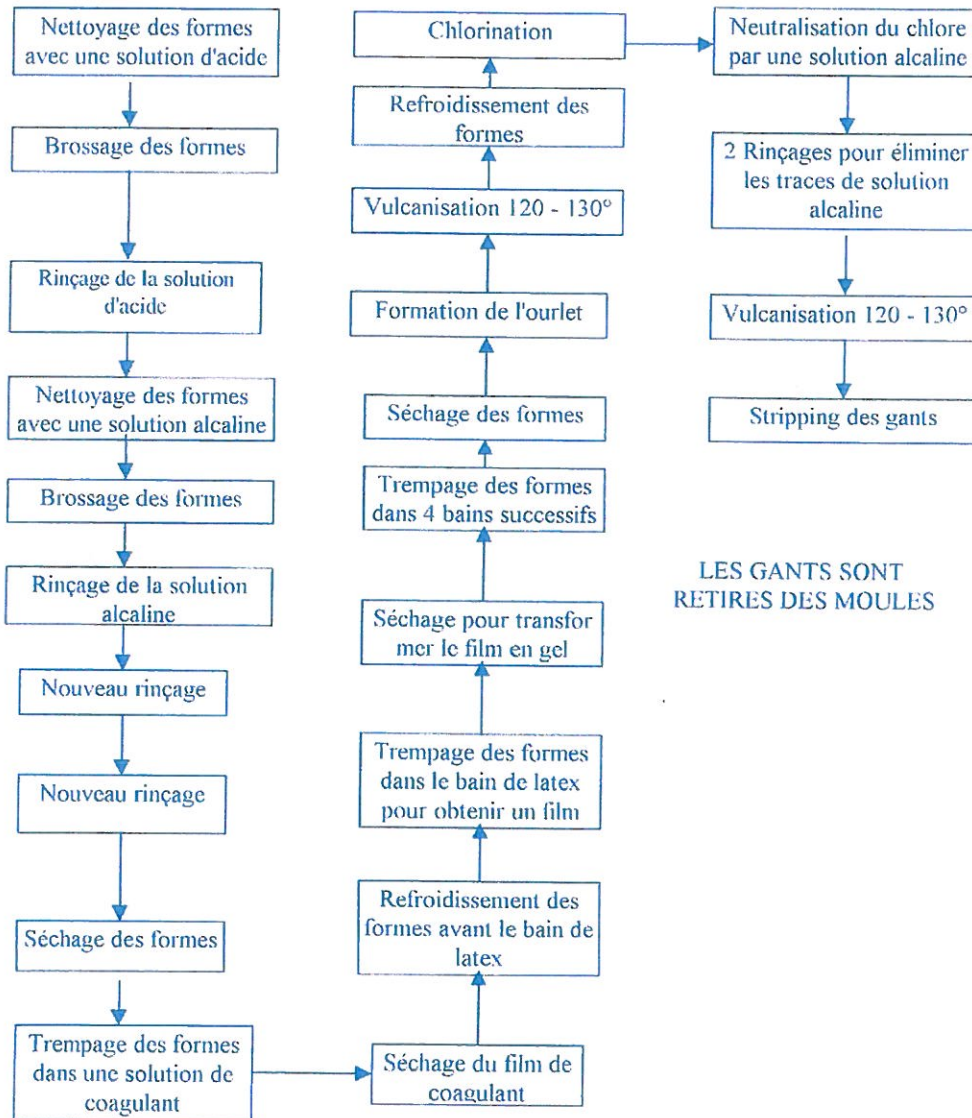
Nettoyage des formes avec une solution d'acide

Brossage des formes

Rinçage de la solution d'acide

Nettoyage des formes avec une solution alcaline

Brossage des formes

Rinçage de la solution alcaline

Nouveau rinçage

Nouveau rinçage

Séchage des formes

Trempage des formes dans une solution de coagulant

Séchage du film de coagulant

Refroidissement des formes avant le bain de latex

Trempage des formes dans le bain de latex pour obtenir un film

Séchage pour transfor mer le film en gel

Trempage des formes dans 4 bains successifs

Séchage des formes

Formation de l'ourlet

Vulcanisation 120 - 130°

Refroidissement des formes

Chlorination

Neutralisation du chlore par une solution alcaline

2 Rinçages pour éliminer les traces de solution alcaline

Vulcanisation 120 - 130°

Stripping des gants

LES GANTS SONT RETIRES DES MOULES